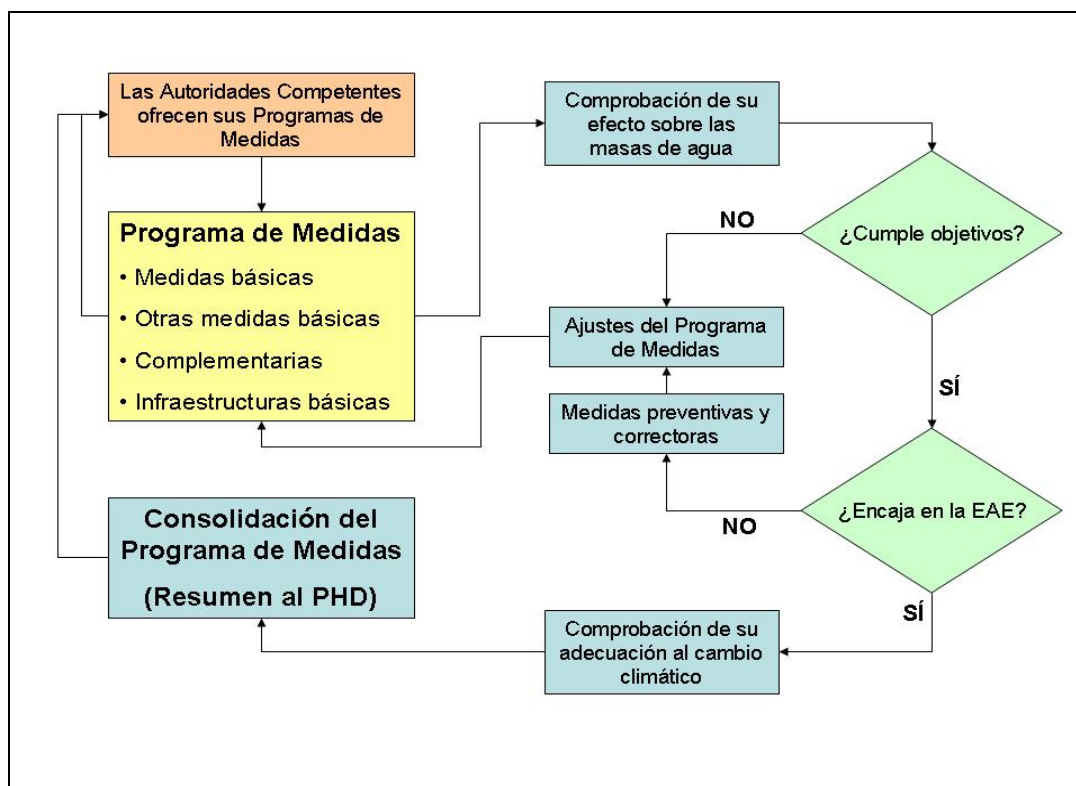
Las Autoridades Competentes ofrecen sus Programas de Medidas

Programa de Medidas
• Medidas básicas
• Otras medidas básicas
• Complementarias
• Infraestructuras básicas

Comprobación de su efecto sobre las masas de agua

¿Cumple objetivos?

NO

Ajustes del Programa de Medidas

SÍ

Medidas preventivas y correctoras

¿Encaja en la EAE?

NO

Consolidación del Programa de Medidas
(Resumen al PHD)

SÍ

Comprobación de su adecuación al cambio climático